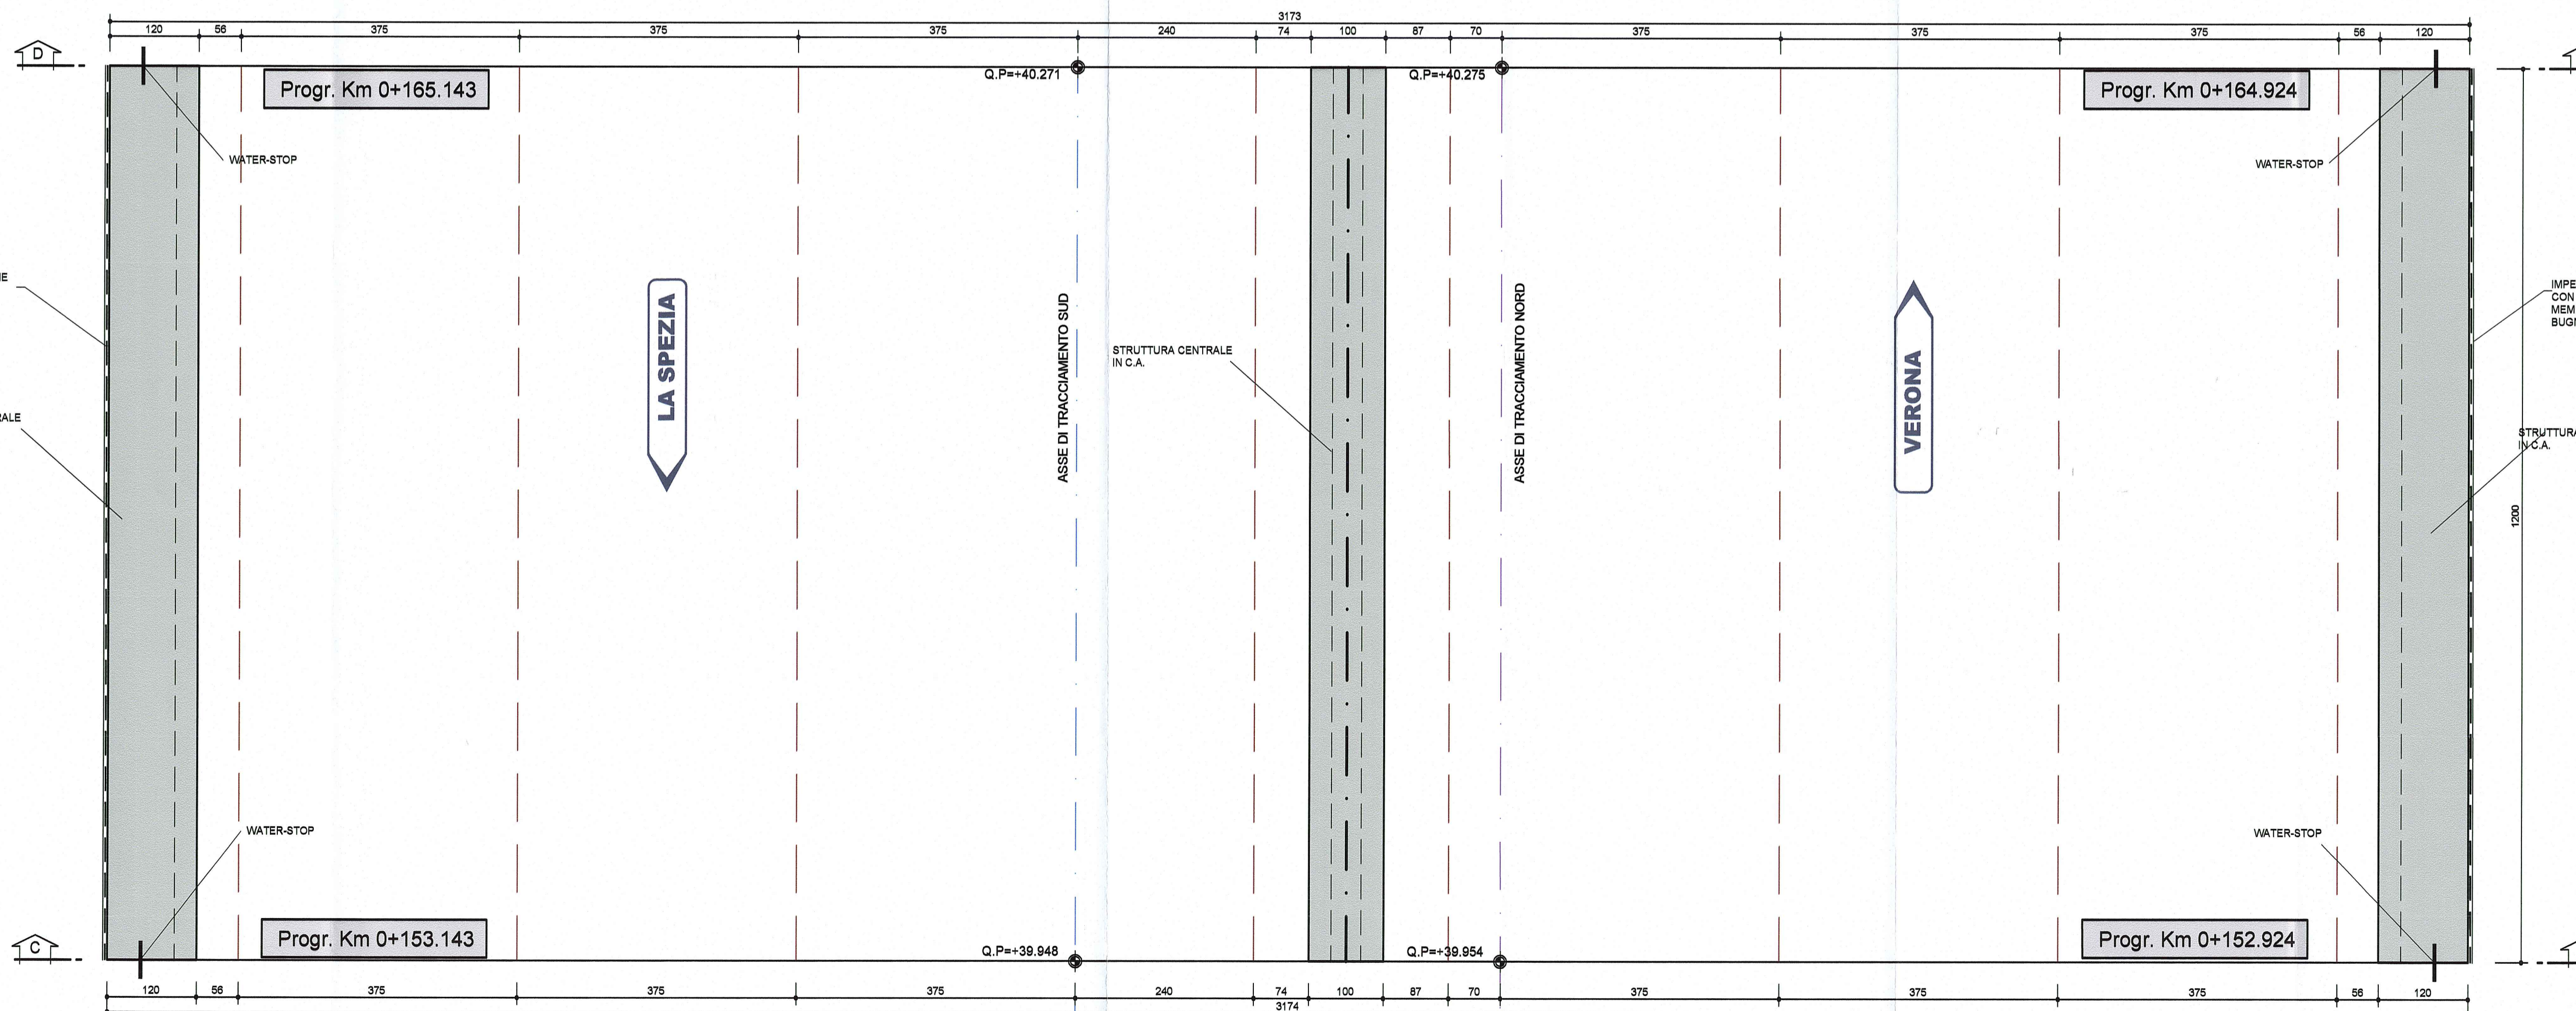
3173

| 120 | 56 | 375 | 375 | 375 | 240 | 74 | 100 | 87 | 70 | 375 | 375 | 375 | 56 | 120 |
|---|---|---|---|---|---|---|---|---|---|---|---|---|---|---|

D

Progr. Km 0+165.143

Q.P=+40.271

Q.P=+40.275

Progr. Km 0+164.924

WATER-STOP

WATER-STOP

IE

RALE

LA SPEZIA

ASSE DI TRACCIAMENTO SUD

STRUTTURA CENTRALE IN C.A.

ASSE DI TRACCIAMENTO NORD

VERONA

IMPE CON MEM BUGI

STRUTTURA IN C.A.

1200

WATER-STOP

WATER-STOP

C

Progr. Km 0+153.143

Q.P=+39.948

Q.P=+39.954

Progr. Km 0+152.924

| 120 | 56 | 375 | 375 | 375 | 240 | 74 | 100 | 87 | 70 | 375 | 375 | 375 | 56 | 120 |
|---|---|---|---|---|---|---|---|---|---|---|---|---|---|---|

3174